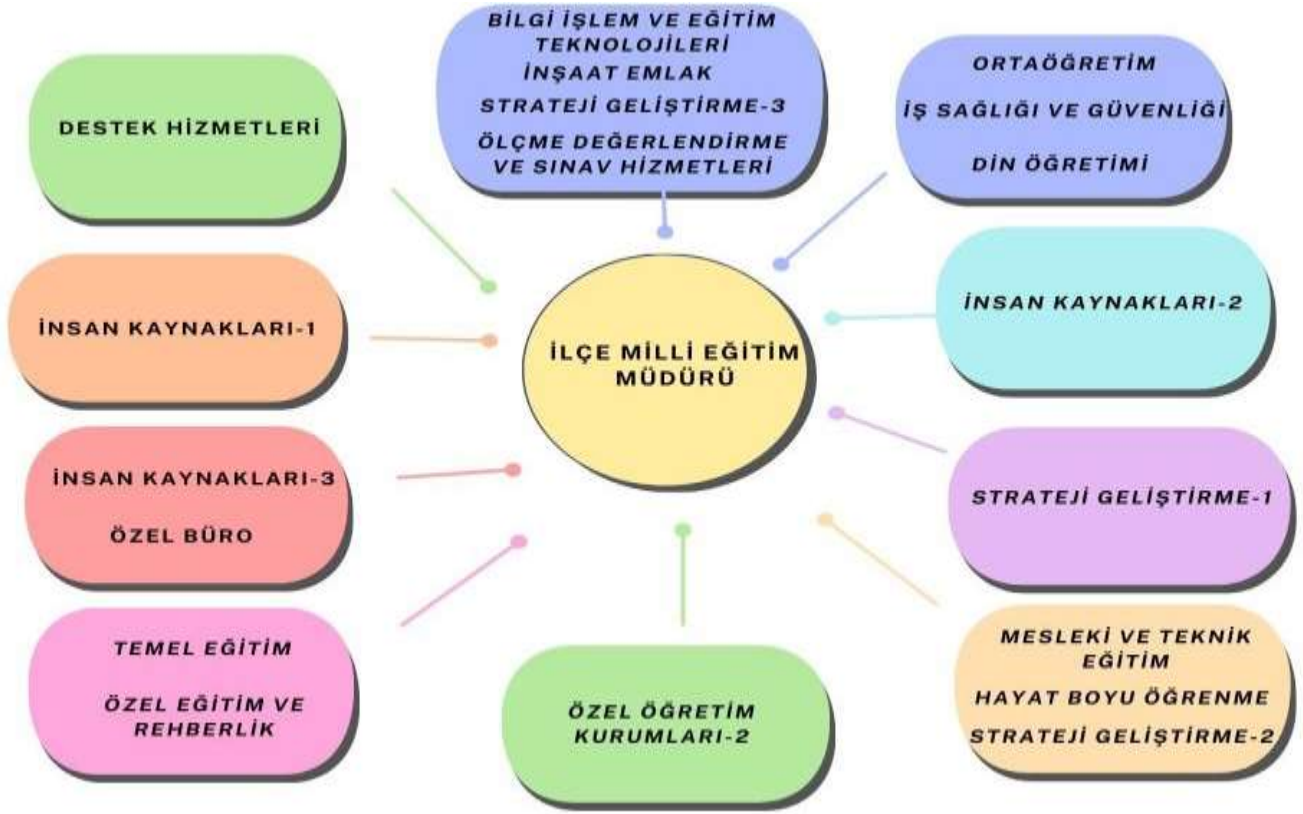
BİLGİ İŞLEM VE EĞİTİM TEKNOLOJİLERİ
İNŞAAT EMLAK
STRATEJİ GELİŞTİRME-3
ÖLÇME DEĞERLENDİRME VE SINAV HİZMETLERİ

DESTEK HİZMETLERİ

ORTAÖĞRETİM
İŞ SAĞLIĞI VE GÜVENLİĞİ
DİN ÖĞRETİMİ

İNSAN KAYNAKLARI-1

İLÇE MİLLİ EĞİTİM MÜDÜRÜ

İNSAN KAYNAKLARI-2

İNSAN KAYNAKLARI-3
ÖZEL BÜRO

STRATEJİ GELİŞTİRME-1

TEMEL EĞİTİM
ÖZEL EĞİTİM VE REHBERLİK

ÖZEL ÖĞRETİM KURUMLARI-2

MESLEKİ VE TEKNİK EĞİTİM
HAYAT BOYU ÖĞRENME
STRATEJİ GELİŞTİRME-2